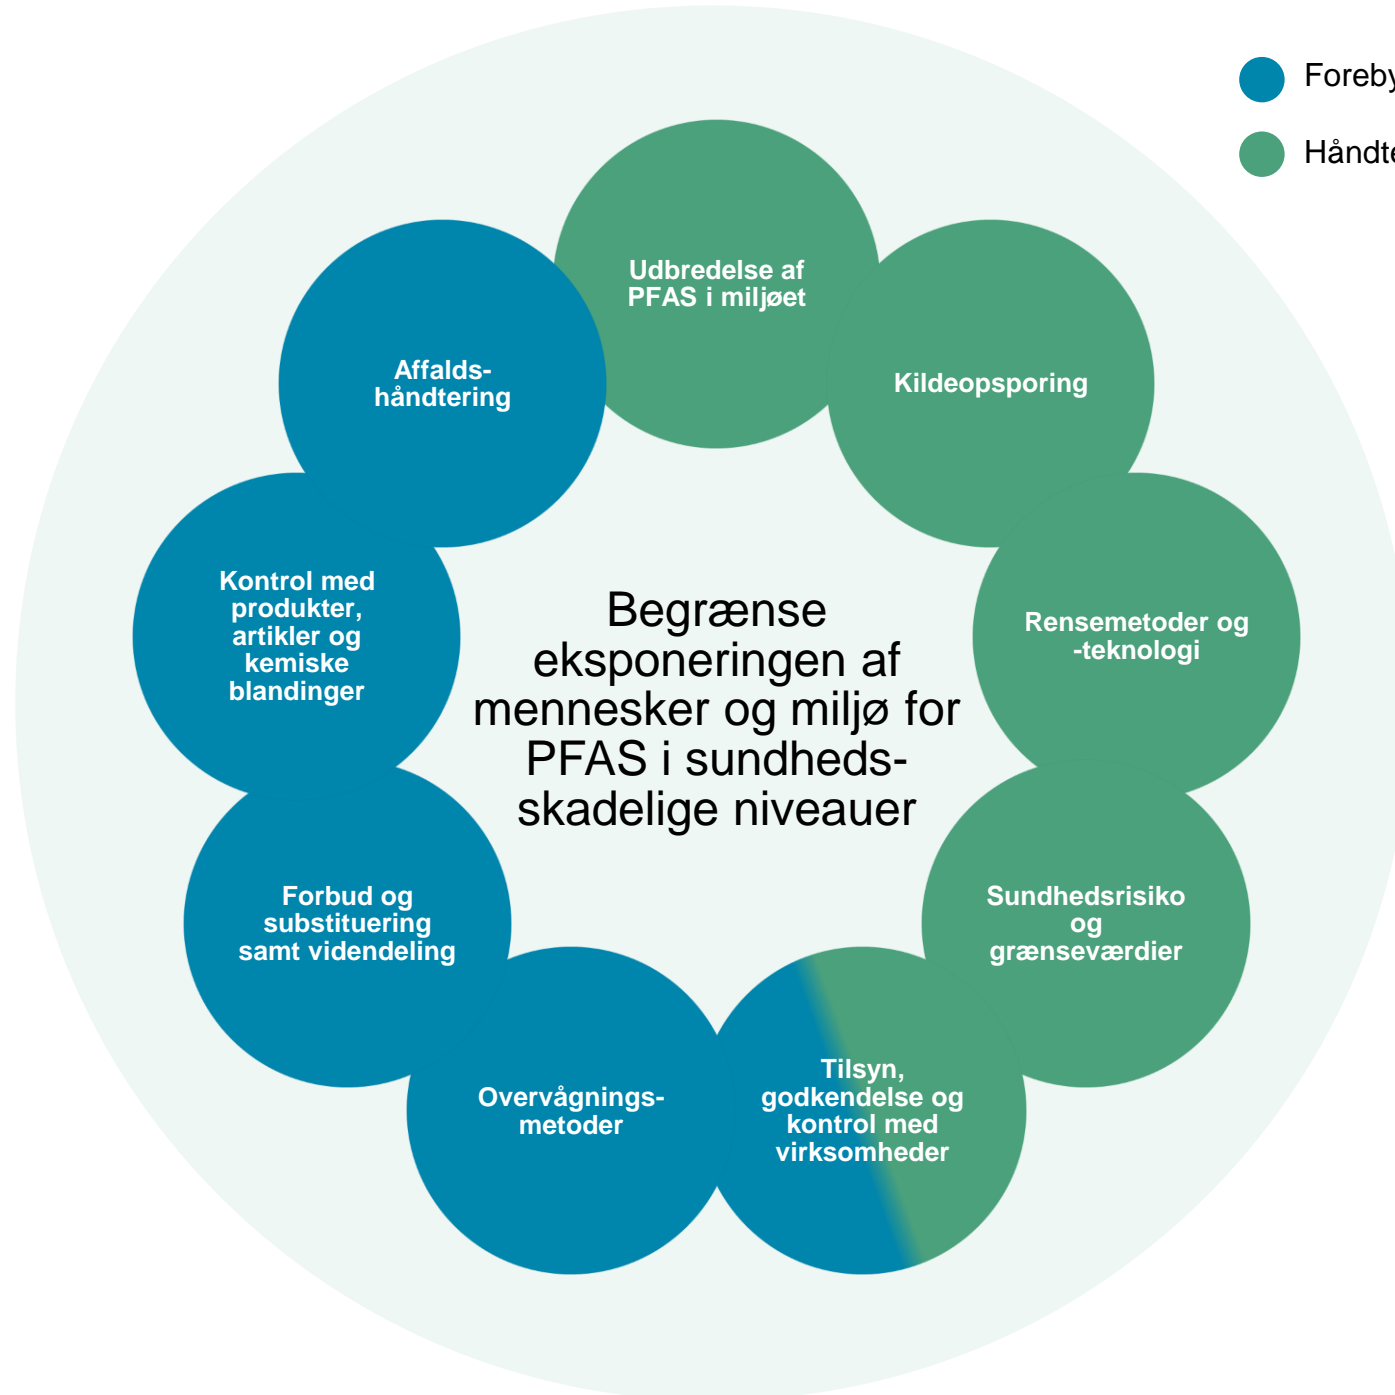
Foreby

Håndte

Udbredelse af PFAS i miljøet

Kildeopsporing

Rensemetoder og -teknologi

Sundhedsrisiko og grænseværdier

Tilsyn, godkendelse og kontrol med virksomheder

Overvågningsmetoder

Forbud og substituering samt videndeling

Kontrol med produkter, artikler og kemiske blandinger

Affaldshåndtering

Begrænse eksponeringen af mennesker og miljø for PFAS i sundhedsskadelige niveauer